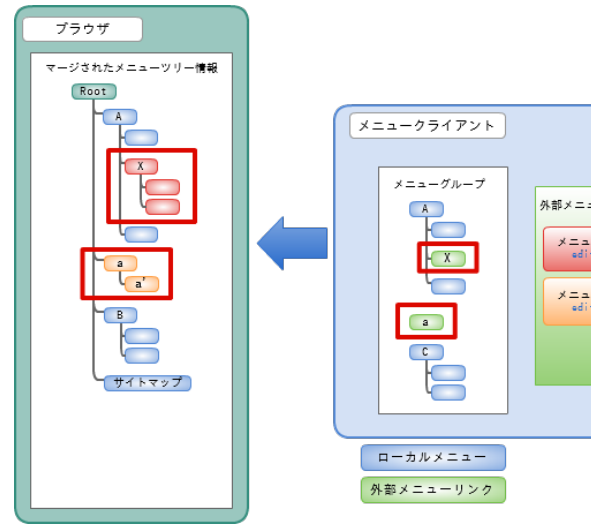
ブラウザ

マージされたメニューツリー情報

Root

A

X

a

a'

B

サイトマップ

メニュークライアント

メニューグループ

A

X

a

C

外部メニュ

メニュ
edi

メニュ
edi

ローカルメニュー

外部メニューリンク